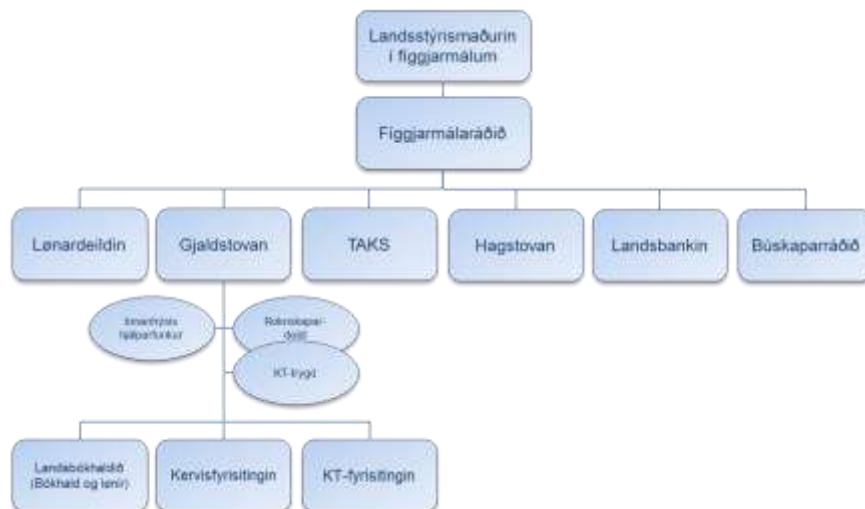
Landsstýrismaðurin í fíggjarmálum

Fíggjarmálaráðið

Lønardeildin

Gjaldstovan

TAKS

Hagstovan

Landsbankin

Búskaparráðið

Innanhýsis hjálparfunkur

Roknskapardeild

KT-trygd

Landsbókhaldið (Bókhald og lønir)

Kervisfyrisitingin

KT-fyrisitingin